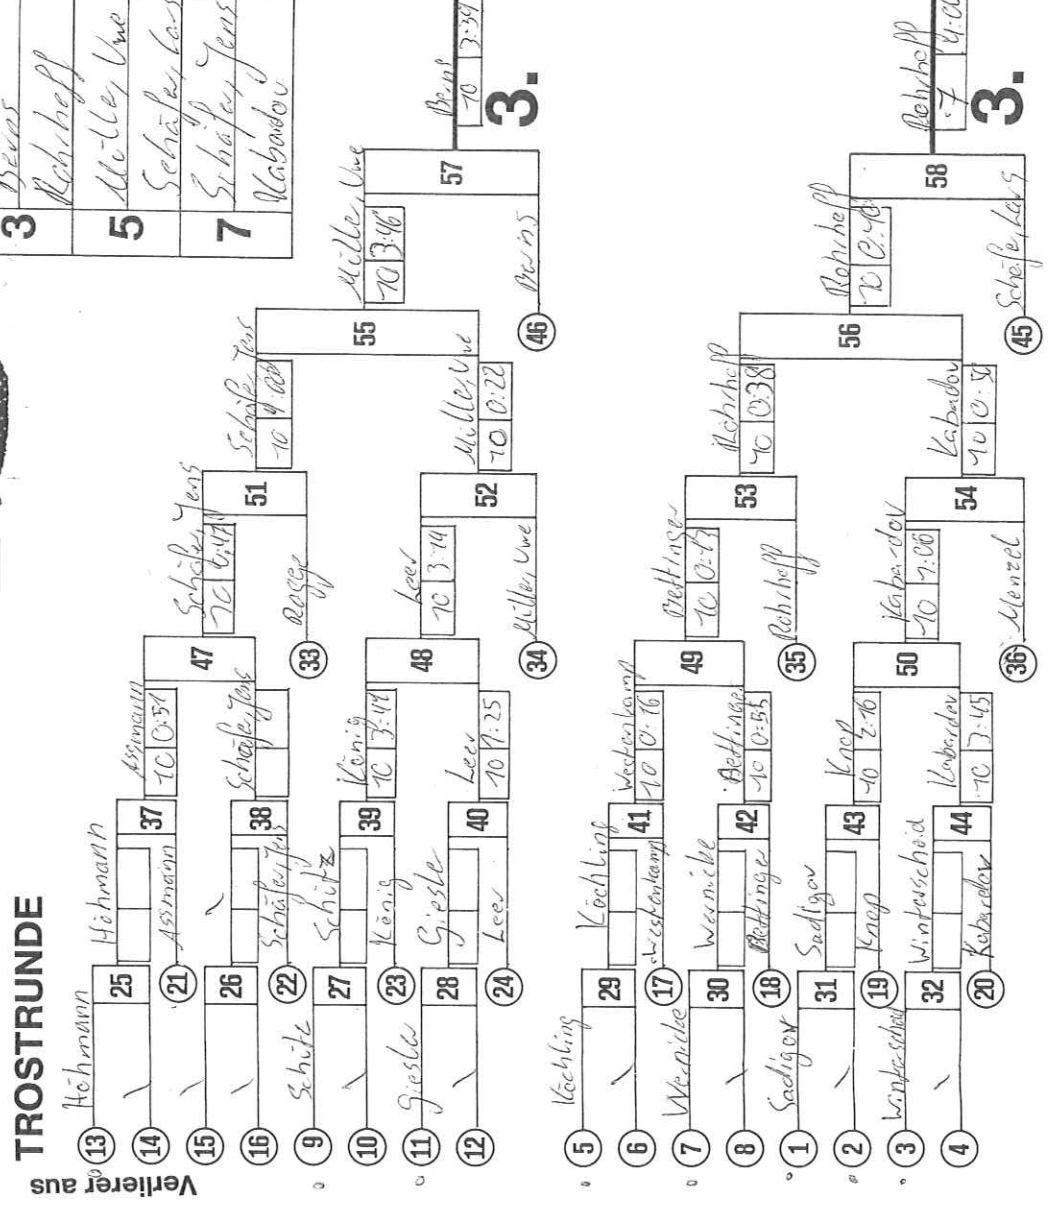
TROSTRUNDE

Verlierer aus

13 Hohmann
14
25
Hohmann
21 Assmann
37
Assmann
10 0:57
15
16
26
Schäfer Jens
22 Schäfer Jens
38
Schäfer Jens
47
Schäfer Jens
10 0:47
33 Berger
51
Schäfer Jens
10 4:00
55
9 Schütz
10
27
Schütz
23 König
39
König
10 3:44
11 Giesler
12
28
Giesler
24 Leer
40
Leer
10 1:25
48
Leer
10 3:14
34 Müller Uwe
52
Müller Uwe
10 0:22
Müller Uwe
10 3:46
46 Berns
57
Berns
10 3:39
3.

5 Kochling
6
29
Kochling
17 Westenkamp
41
Westenkamp
10 0:16
7 Wernicke
8
30
Wernicke
18 Bettinger
42
Bettinger
10 0:55
49
Bettinger
10 0:17
35 Rohrhoff
53
Rohrhoff
10 0:38
56
1 Sadigov
2
31
Sadigov
19 Knop
43
Knop
10 2:16
3 Winterscheid
4
32
Winterscheid
20 Kabardov
44
Kabardov
10 7:45
50
Kabardov
10 7:06
36 Menzel
54
Kabardov
10 0:5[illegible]
Rohrhoff
10 0:40
45 Schäfer Lars
58
Rohrhoff
7 4:0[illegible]
3.

3 Berns
Rohrhoff
5 Müller Uwe
Schäfer Lars
7 Schäfer Jens
Kabardov